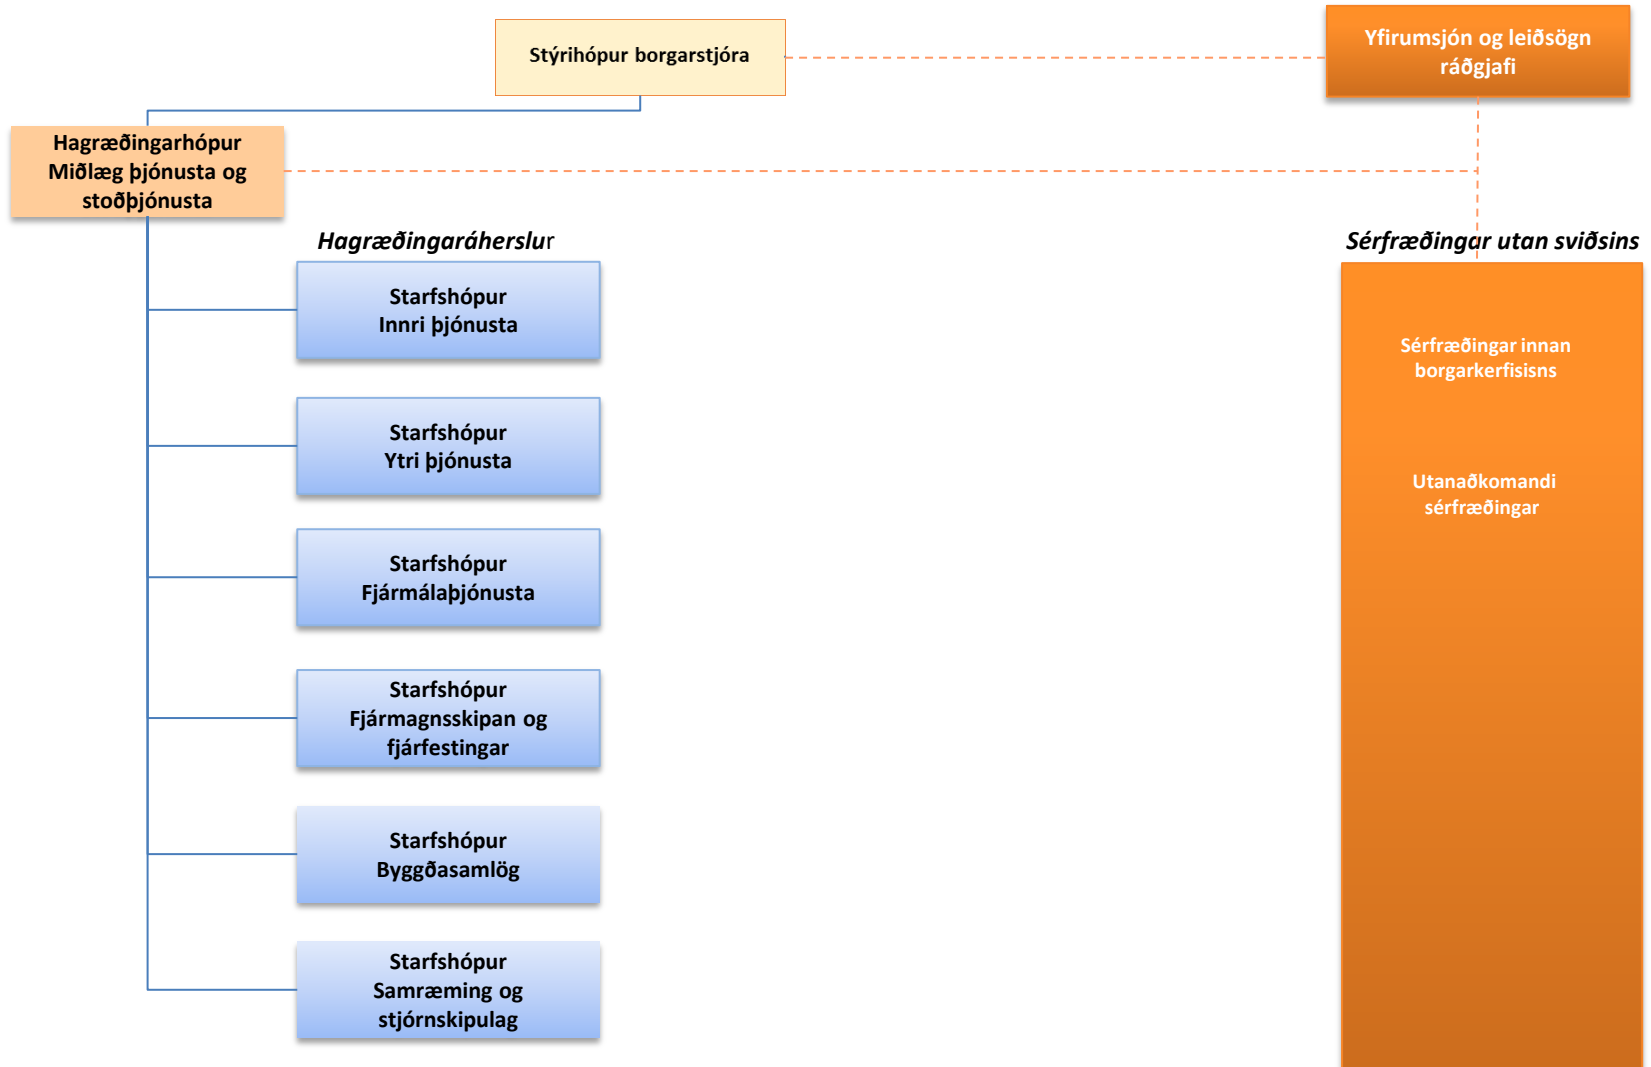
Stýrihópur borgarstjóra

Yfirumsjón og leiðsögn ráðgjafi

Hagræðingarhópur Miðlæg þjónusta og stoðþjónusta

Hagræðingaráherslur

Starfshópur Innri þjónusta

Starfshópur Ytri þjónusta

Starfshópur Fjármálaþjónusta

Starfshópur Fjármagnsskipan og fjárfestingar

Starfshópur Byggðasamlög

Starfshópur Samræming og stjórnskipulag

Sérfræðingar utan sviðsins

Sérfræðingar innan borgarkerfisisns

Utanaðkomandi sérfræðingar